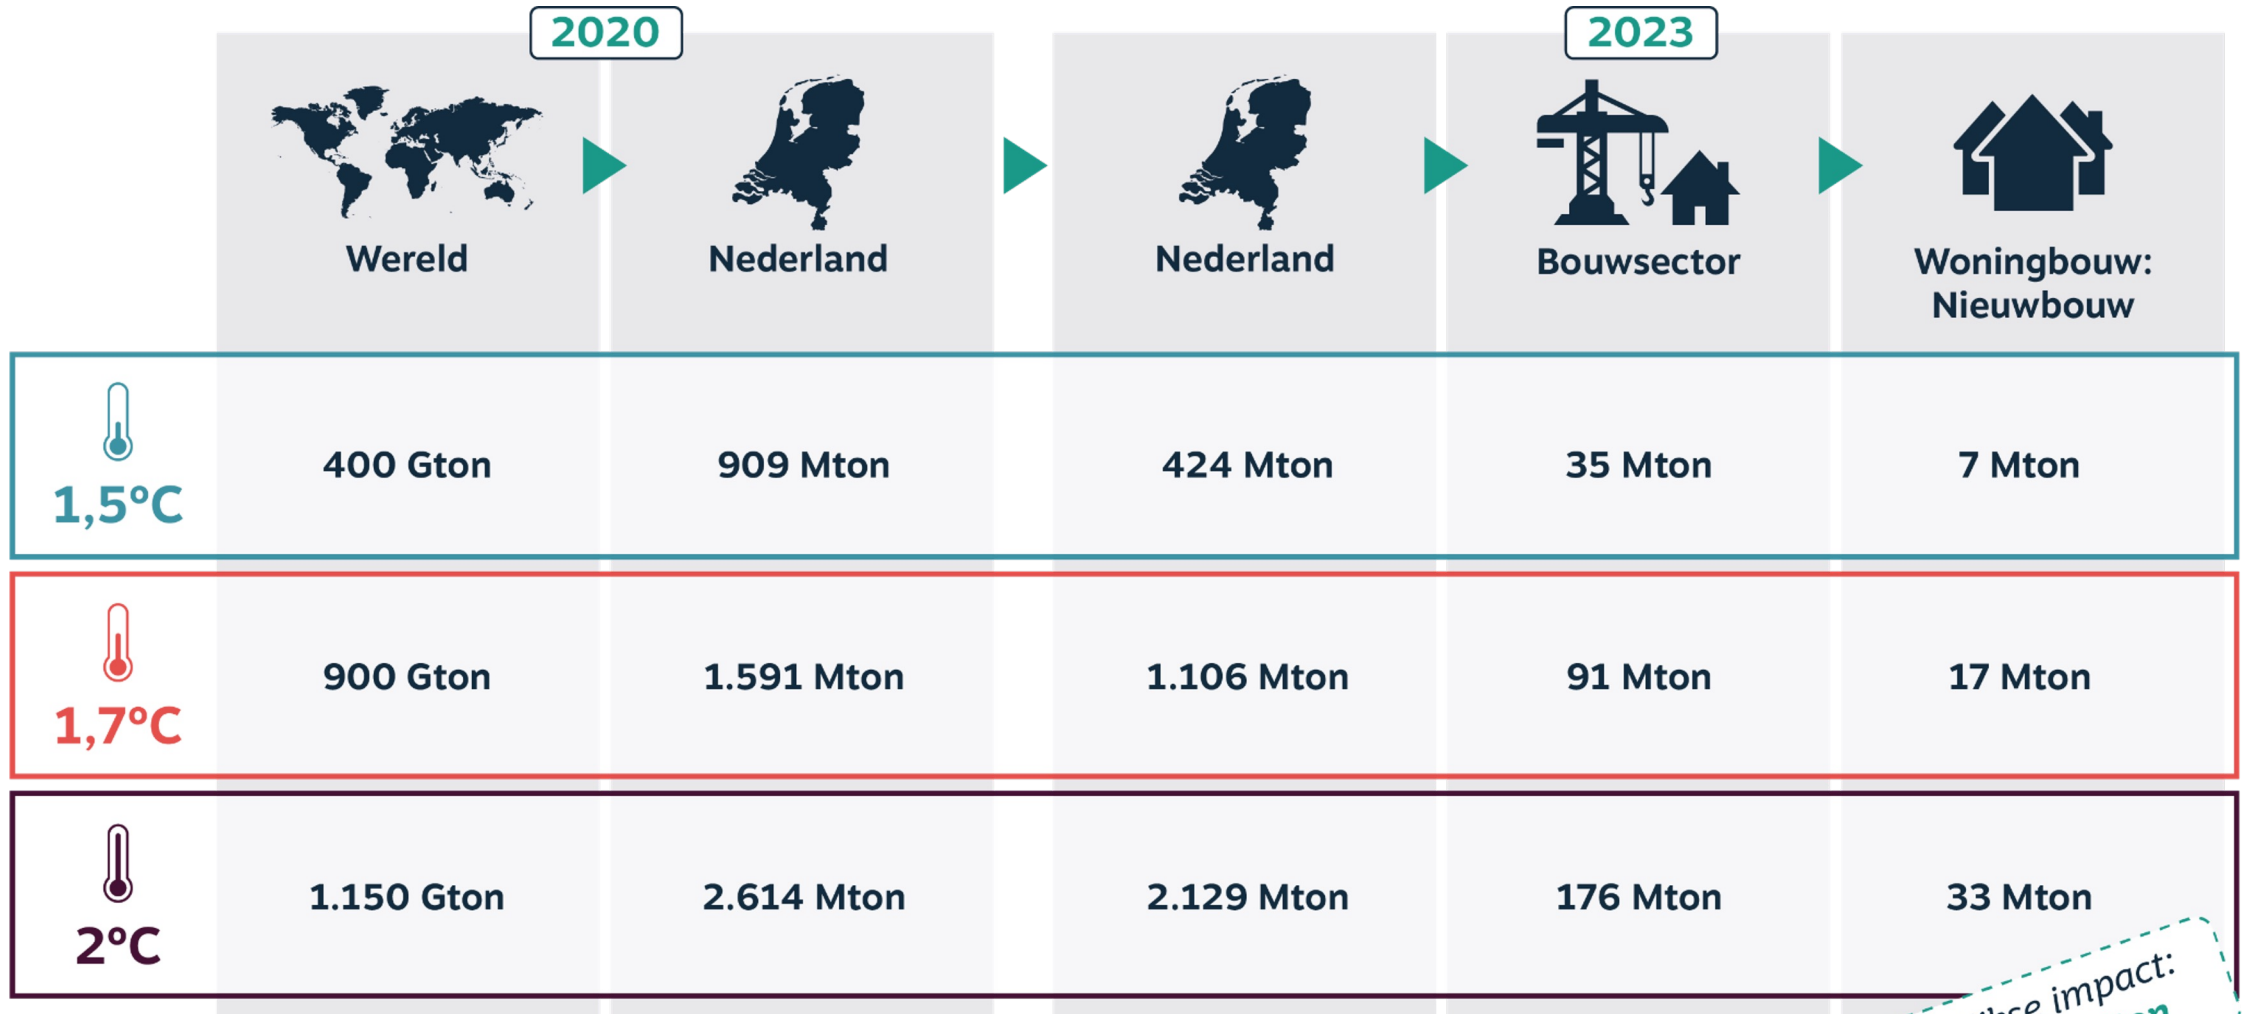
2020

2023

| | Wereld | Nederland | Nederland | Bouwsector | Woningbouw: Nieuwbouw |
|---|---|---|---|---|---|
| 1,5°C | 400 Gton | 909 Mton | 424 Mton | 35 Mton | 7 Mton |
| 1,7°C | 900 Gton | 1.591 Mton | 1.106 Mton | 91 Mton | 17 Mton |
| 2°C | 1.150 Gton | 2.614 Mton | 2.129 Mton | 176 Mton | 33 Mton |

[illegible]lse impact:
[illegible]